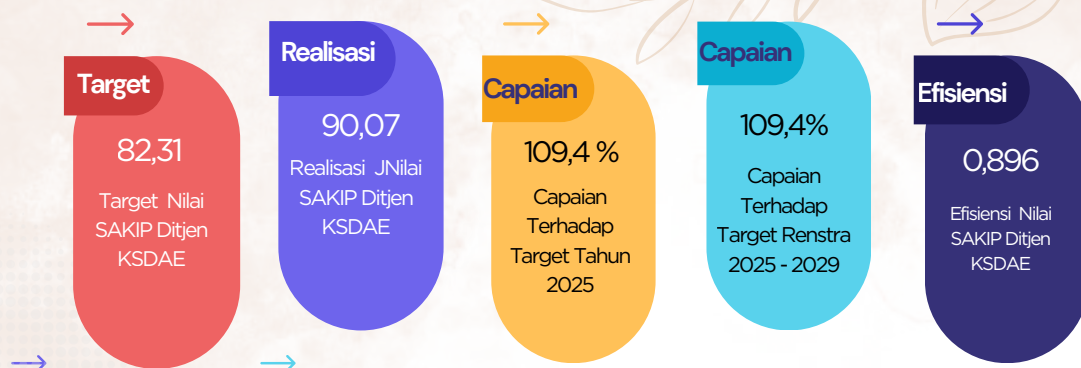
Target

82,31

Target Nilai SAKIP Ditjen KSDAE

Realisasi

90,07

Realisasi JNilai SAKIP Ditjen KSDAE

Capaian

109,4 %

Capaian Terhadap Target Tahun 2025

Capaian

109,4%

Capaian Terhadap Target Renstra 2025 - 2029

Efisiensi

0,896

Efisiensi Nilai SAKIP Ditjen KSDAE